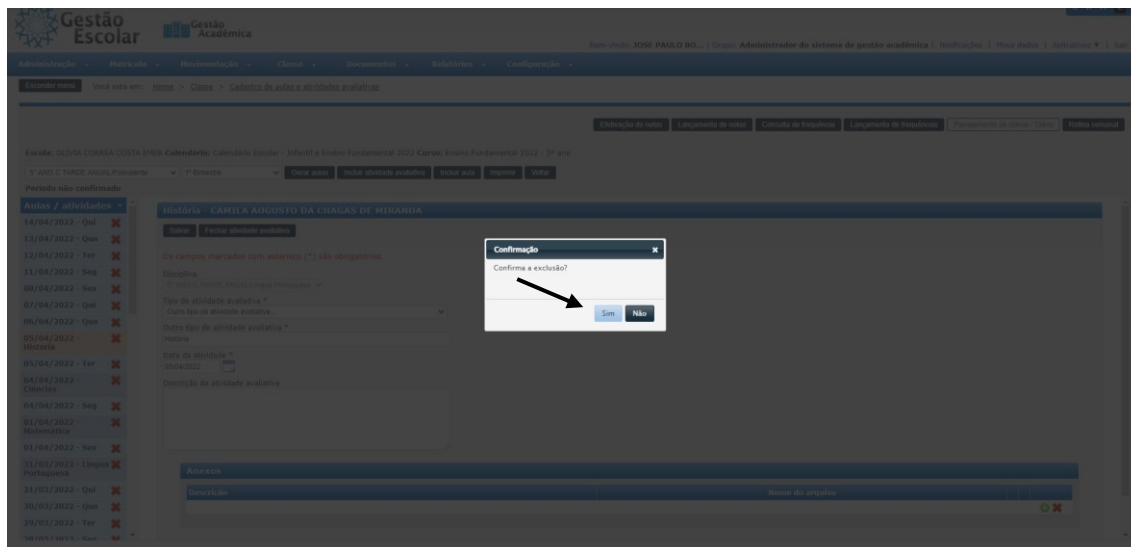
Gestão Escolar

Gestão Acadêmica

Bem-vindo JOSE PAULO BO... | Grupo: Administrador do sistema de gestão acadêmica | Notificações | Meus dados | Atalhos ▾ | Sair

Administração ▾ Matrícula ▾ Movimentação ▾ Classe ▾ Documentos ▾ Relatórios ▾ Configuração ▾

Esconder menu Você está em: Home > Classe > Cadastro de aulas e atividades avaliativas

Efetivação de notas | Lançamento de notas | Consulta de frequência | Lançamento de frequência | Planejamento de classe / Turma | Rotina semanal

Escola: OLIVIA CORASSA COSTA EMEB Calendário: Calendário Escolar - Infantil e Ensino Fundamental 2022 Curso: Ensino Fundamental 2022 - 5º ano

5º ANO C TARDE ANUAL/Fundamental | 1º Bimestre | Gerar aulas | Incluir atividade avaliativa | Incluir aula | Imprimir | Voltar

Período não confirmado

Aulas / atividades

14/04/2022 - Qui
13/04/2022 - Qua
12/04/2022 - Ter
11/04/2022 - Seg
08/04/2022 - Sex
07/04/2022 - Qui
06/04/2022 - Qua
05/04/2022 - História
05/04/2022 - Ter
04/04/2022 - Ciências
04/04/2022 - Seg
01/04/2022 - Matemática
01/04/2022 - Sex
31/03/2022 - Língua Portuguesa
31/03/2022 - Qui
30/03/2022 - Qua
29/03/2022 - Ter
28/03/2022 - Seg

História - CAMILA AUGUSTO DA CHAGAS DE MIRANDA

Salvar | Fechar atividade avaliativa

Os campos marcados com asterisco (*) são obrigatórios.

Disciplina
5º ANO C TARDE ANUAL/Língua Portuguesa

Tipo de atividade avaliativa *
Outro tipo de atividade avaliativa

Outro tipo de atividade avaliativa *
História

Data da atividade *
05/04/2022

Descrição da atividade avaliativa

Anexos

| Descrição | Nome do arquivo |
|---|---|

Confirmação

Confirma a exclusão?

Sim Não